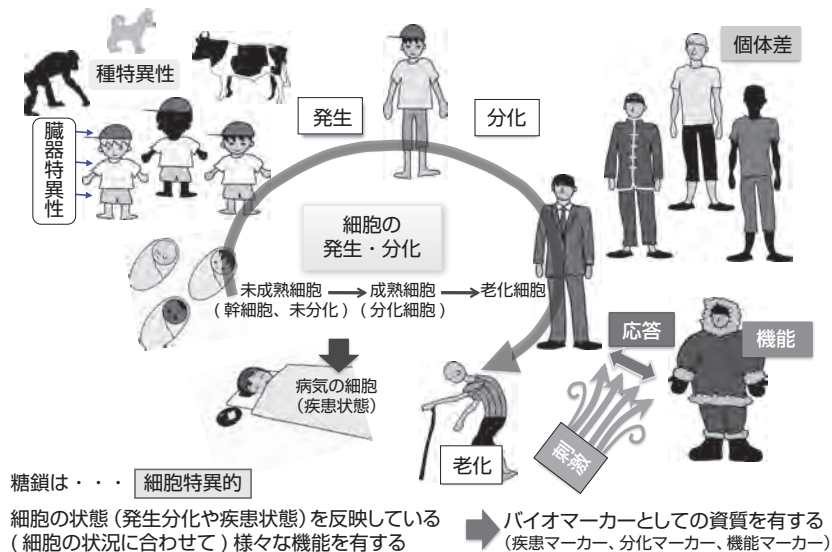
種特異性

臓器特異性

発生

分化

個体差

細胞の
発生・分化

未成熟細胞 → 成熟細胞 → 老化細胞
（幹細胞、未分化）（分化細胞）

応答

機能

病気の細胞
（疾患状態）

老化

刺激

糖鎖は・・・ 細胞特異的

細胞の状態（発生分化や疾患状態）を反映している
（細胞の状況に合わせて）様々な機能を有する

バイオマーカーとしての資質を有する
（疾患マーカー、分化マーカー、機能マーカー）